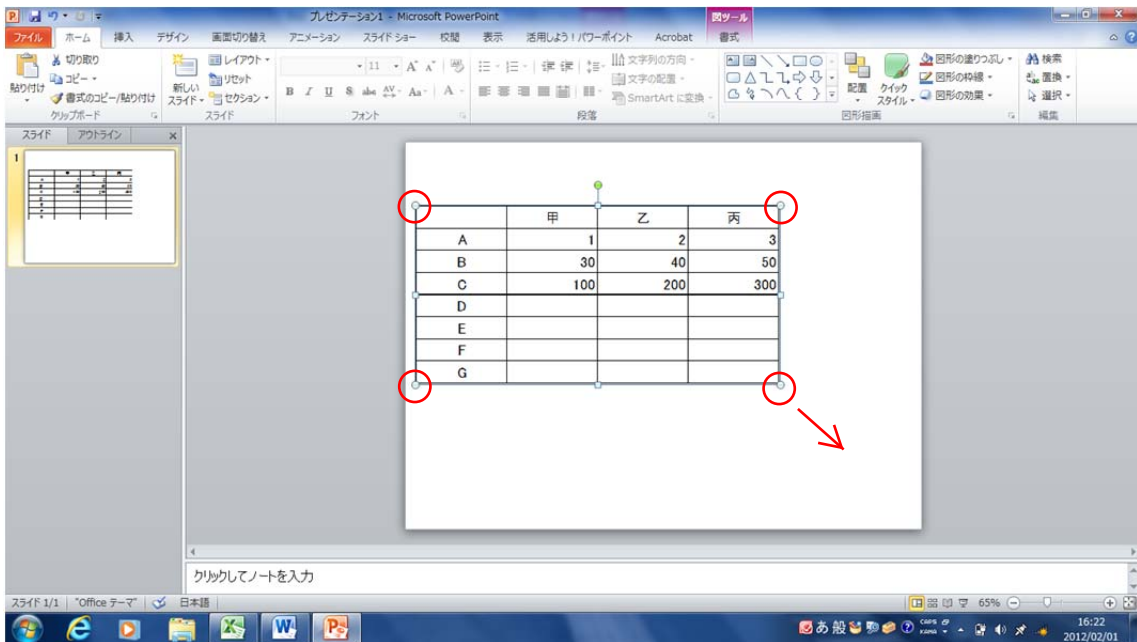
プレゼンテーション1 - Microsoft PowerPoint

図ツール

ファイル ホーム 挿入 デザイン 画面切り替え アニメーション スライド ショー 校閲 表示 活用しよう！パワーポイント Acrobat 書式

貼り付け
切り取り
コピー
書式のコピー/貼り付け
クリップボード

新しいスライド
レイアウト
リセット
セクション
スライド

11
フォント

文字列の方向
文字の配置
SmartArt に変換
段落

配置
クイック スタイル
図形の塗りつぶし
図形の枠線
図形の効果
図形描画

検索
置換
選択
編集

スライド アウトライン

1

| | 甲 | 乙 | 丙 |
|---|---|---|---|
| A | 1 | 2 | 3 |
| B | 30 | 40 | 50 |
| C | 100 | 200 | 300 |
| D | | | |
| E | | | |
| F | | | |
| G | | | |

クリックしてノートを入力

スライド 1/1 "Office テーマ" 日本語

65%

16:22
2012/02/01